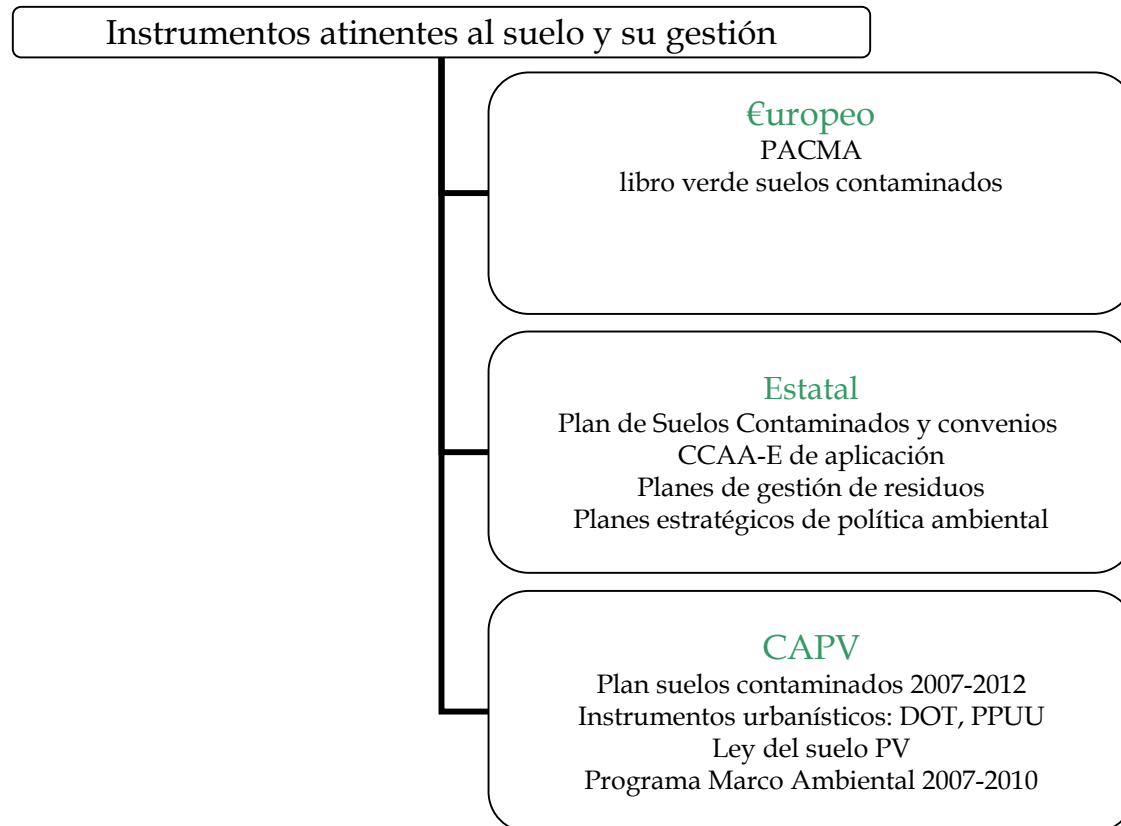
Instrumentos atinentes al suelo y su gestión

€uropeo
PACMA
libro verde suelos contaminados

Estatal
Plan de Suelos Contaminados y convenios
CCAA-E de aplicación
Planes de gestión de residuos
Planes estratégicos de política ambiental

CAPV
Plan suelos contaminados 2007-2012
Instrumentos urbanísticos: DOT, PPUU
Ley del suelo PV
Programa Marco Ambiental 2007-2010